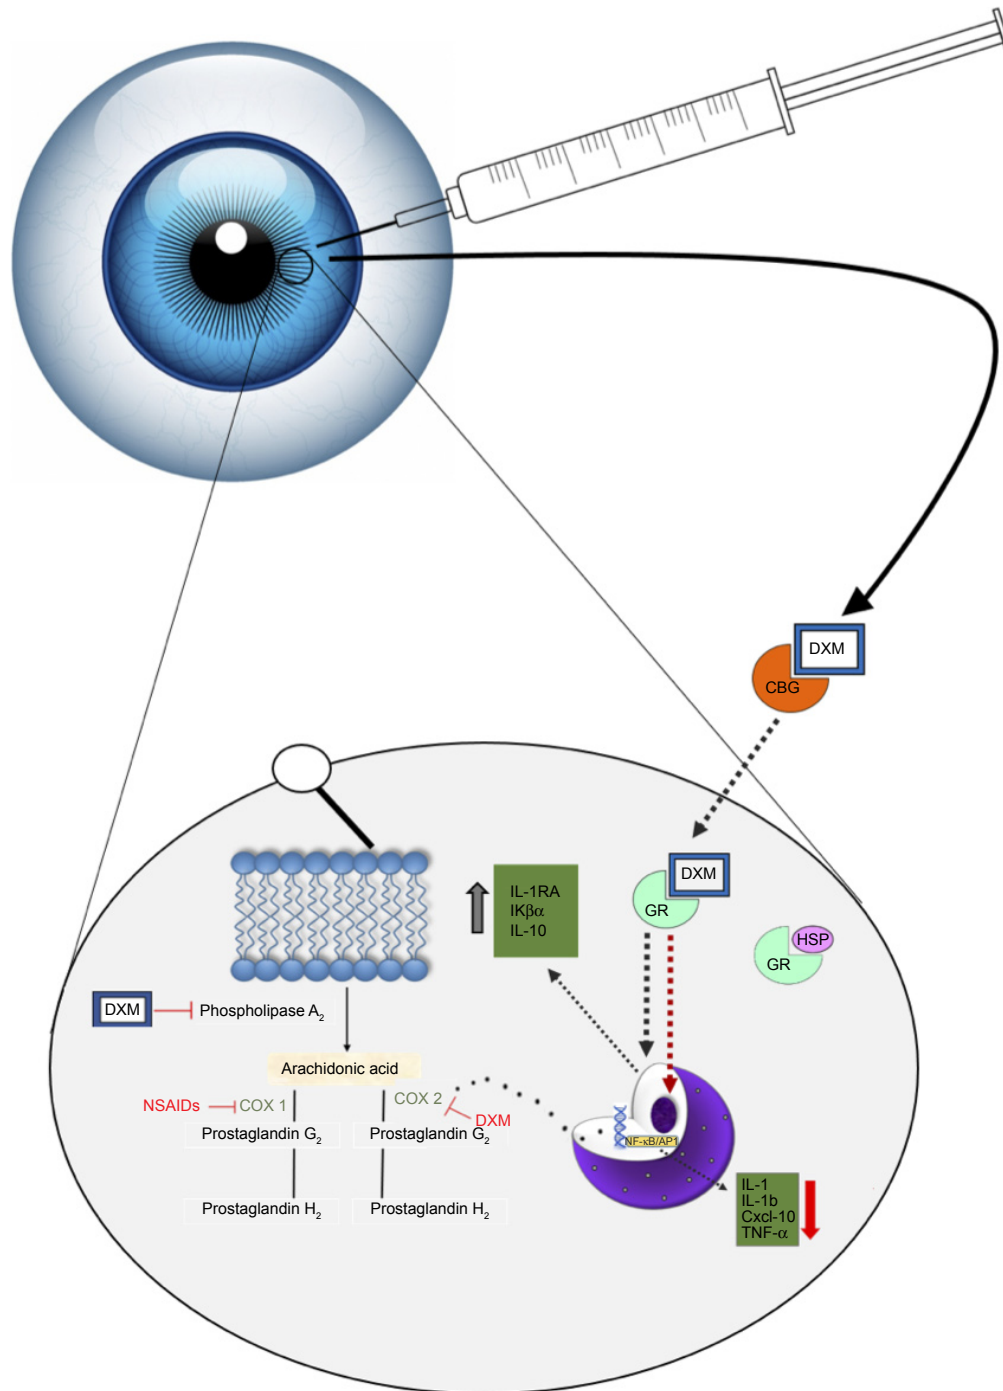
DXM
CBG

DXM
GR

HSP
GR

IL-1RA
IKβα
IL-10

DXM
Phospholipase $A_2$

Arachidonic acid

NSAIDs
COX 1
Prostaglandin $G_2$
Prostaglandin $H_2$

COX 2
DXM
Prostaglandin $G_2$
Prostaglandin $H_2$

NF-κB/AP1

IL-1
IL-1b
Cxcl-10
TNF-α